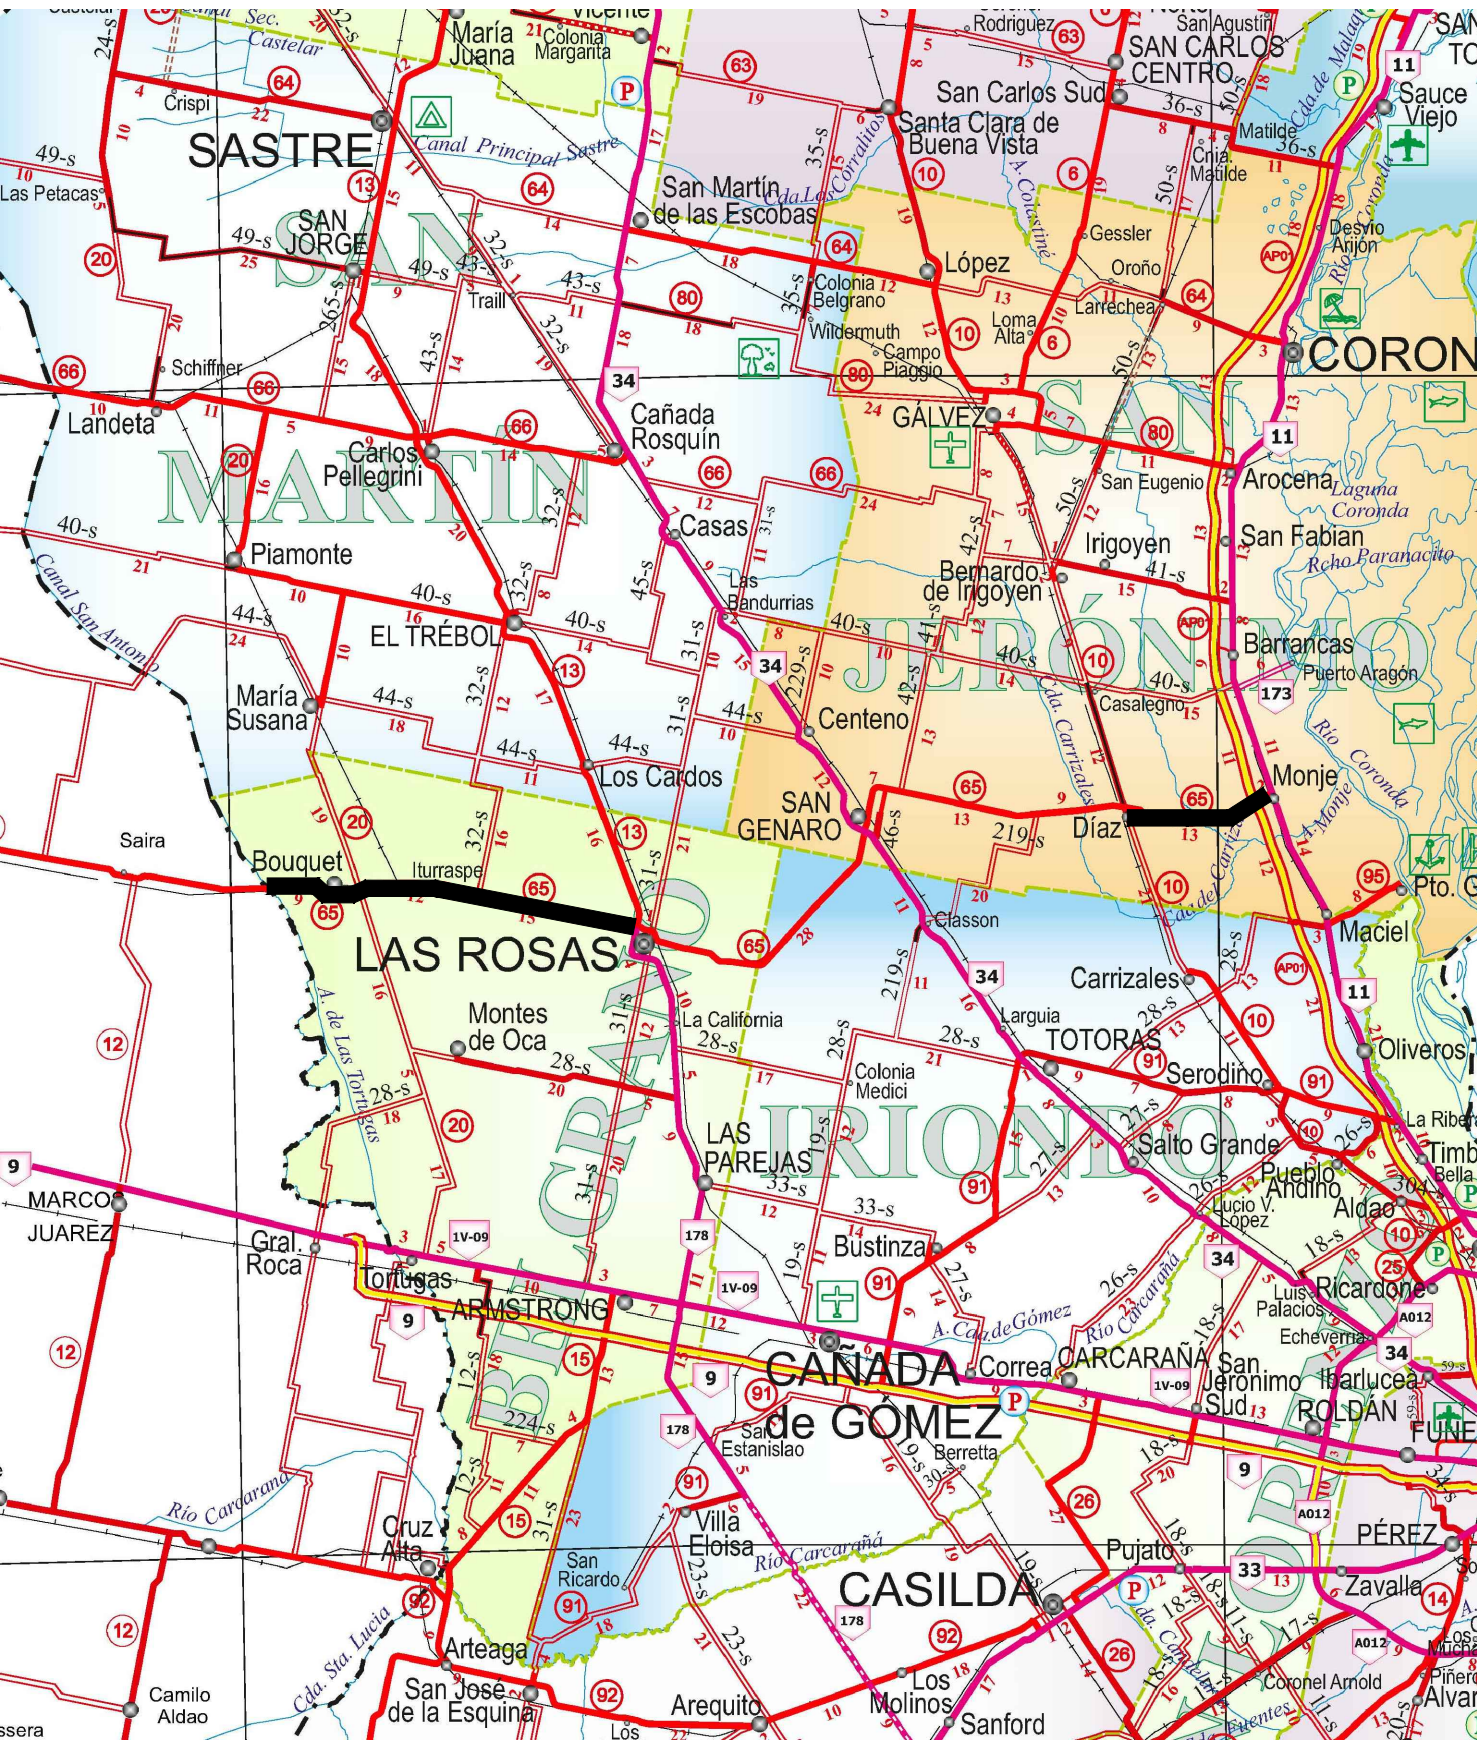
SASTRE
SAN JORGE
Crispi
Las Petacas
Canal Principal Sastre
Canal Sec. Castelar
María Juana
Colonia Margarita
San Martín de las Escobas
San Carlos Sud
SAN CARLOS CENTRO
San Agustín
Rodríguez
Santa Clara de Buena Vista
Matilde
Cnia. Matilde
Cda. de Malaga
Sauce Viejo
Desvío Arijón
Río Coronda
Gessler
López
Oroño
Larrechea
Colonia Belgrano
Wildermuth
Campo Piaggio
Loma Alta
CORON
Traill
Schiffner
Landeta
Cañada Rosquín
GÁLVEZ
San Eugenio
Arocena
Laguna Coronda
San Fabian
Rcho Paranacito
Carlos Pellegrini
MARTÍN
SAN
Casas
Piamonte
Las Bandurrias
Irigoyen
Bernardo de Irigoyen
JERÓNIMO
Barrancas
Puerto Aragón
Canal San Antonio
EL TRÉBOL
María Susana
Centeno
Casalegno
Cda. Carrizales
Río Coronda
Los Cardos
SAN GENARO
Díaz
Monje
A. Monje
Saira
Bouquet
Iturraspe
LAS ROSAS
Classon
Pto. G
Maciel
Carrizales
Montes de Oca
La California
Larguia
TOTORAS
Serodino
Oliveros
Colonia Medici
A. de Las Tortugas
BELGRANO
LAS PAREJAS
IRIONDO
Salto Grande
Pueblo Andino
Aldao
La Ribera
Timb
Bella
MARCOS JUAREZ
Gral. Roca
Tortugas
ARMSTRONG
Bustinza
Lucio V. López
Luis Palacios
Ricardone
Echeverría
A. Cañada de Gómez
Río Carcarañá
CAÑADA de GÓMEZ
Correa
CARCARAÑÁ
San Jerónimo Sud
Ibarlucea
ROLDÁN
FUNES
San Estanislao
Berretta
Río Carcarana
Cruz Alta
Villa Eloisa
Río Carcarañá
San Ricardo
CASILDA
Pujato
PÉREZ
Zavalla
Cda. Sta. Lucía
Arteaga
San José de la Esquina
Camilo Aldao
Arequito
Los Molinos
Sanford
Coronel Arnold
Piñero
Alvar
Cda. Candelaria
Fuentes
Cda. de Carrizales
A. Colastiné
Cda. La Corralitos
Vicente
49-s 10 49-s 25 49-s 43-s 43-s 32-s 35-s 35-s 36-s 50-s 36-s 50-s 265-s 43-s 32-s 40-s 32-s 31-s 42-s 41-s 40-s 44-s 40-s 32-s 45-s 31-s 229-s 42-s 41-s 40-s 40-s 32-s 44-s 44-s 31-s 44-s 219-s 46-s 31-s 28-s 219-s 28-s 28-s 28-s 31-s 28-s 28-s 19-s 27-s 26-s 27-s 33-s 33-s 19-s 27-s 26-s 18-s 304-s 18-s 12-s 224-s 12-s 31-s 23-s 23-s 19-s 30-s 18-s 18-s 11-s 17-s 18-s 59-s 34-s 20-s 11-s 24-s 22-s 19-s 31-s
34 11 173 34 178 1V-09 1V-09 9 9 178 9 1V-09 A012 34 A012 33 A012 178 AP01 AP01 AP01
64 13 20 66 66 66 66 20 13 65 65 20 65 20 12 15 91 92 15 12 91 91 26 14 26 92 91 12 64 63 6 10 64 80 80 10 6 80 10 65 10 10 95 91 91 10 25 91 92 20